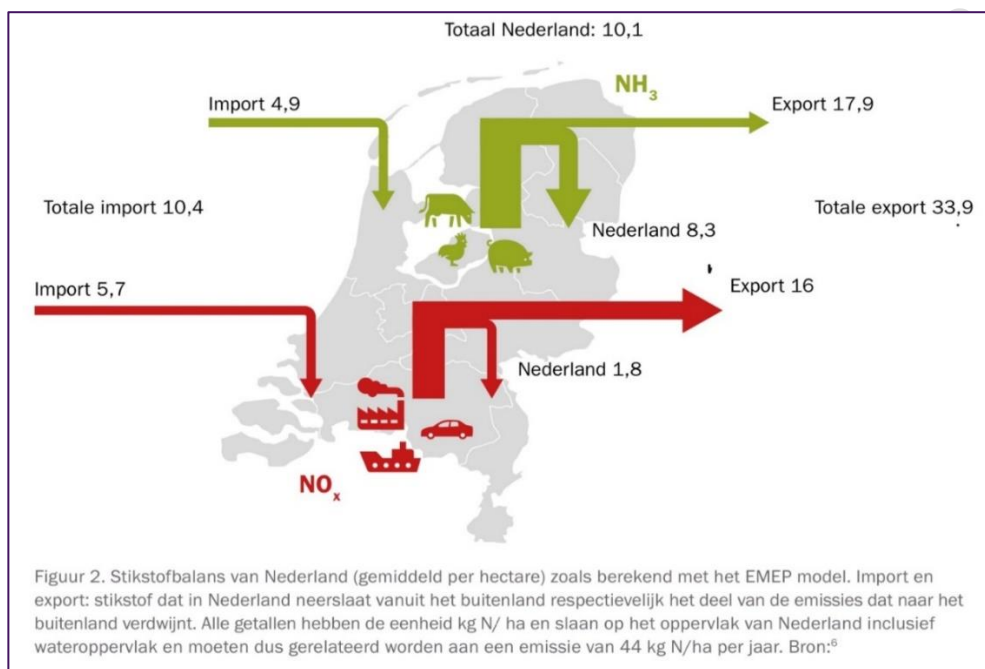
Totaal Nederland: 10,1

$NH_3$

Import 4,9

Export 17,9

Totale import 10,4

Totale export 33,9

Nederland 8,3

Import 5,7

Export 16

Nederland 1,8

$NO_x$

Figuur 2. Stikstofbalans van Nederland (gemiddeld per hectare) zoals berekend met het EMEP model. Import en export: stikstof dat in Nederland neerslaat vanuit het buitenland respectievelijk het deel van de emissies dat naar het buitenland verdwijnt. Alle getallen hebben de eenheid kg N/ ha en slaan op het oppervlak van Nederland inclusief wateroppervlak en moeten dus gerelateerd worden aan een emissie van 44 kg N/ha per jaar. Bron:$^6$